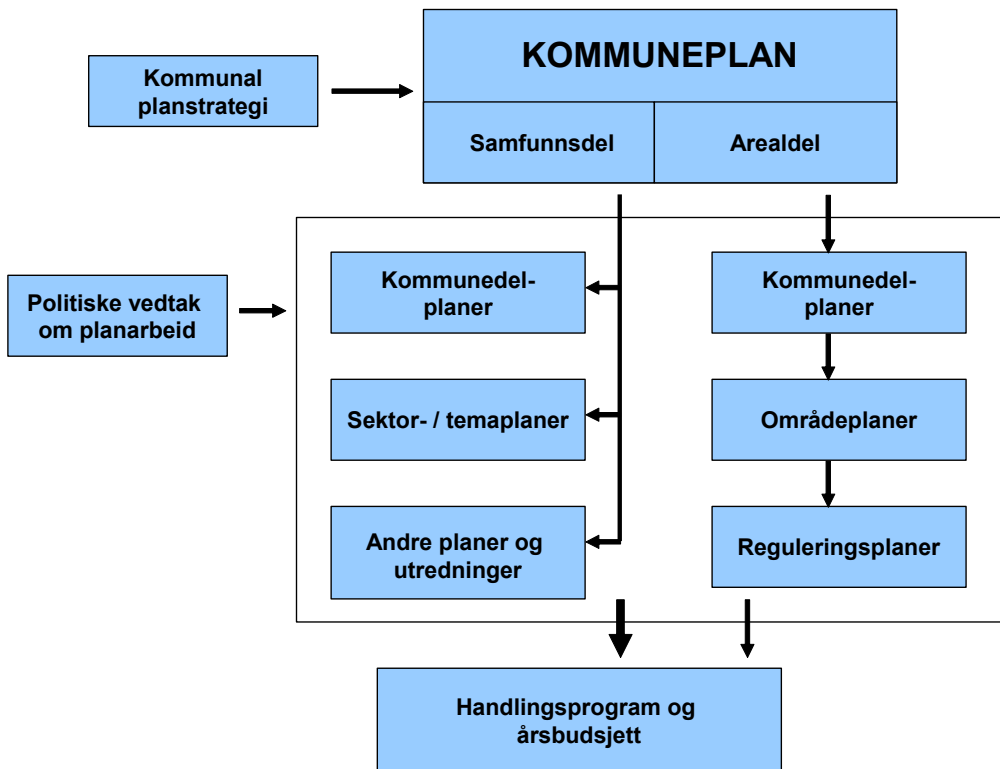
Kommunal planstrategi

KOMMUNEPLAN

Samfunnsdel

Arealdel

Politiske vedtak om planarbeid

Kommunedelplaner

Sektor- / temaplaner

Andre planer og utredninger

Kommunedelplaner

Områdeplaner

Reguleringsplaner

Handlingsprogram og årsbudsjett